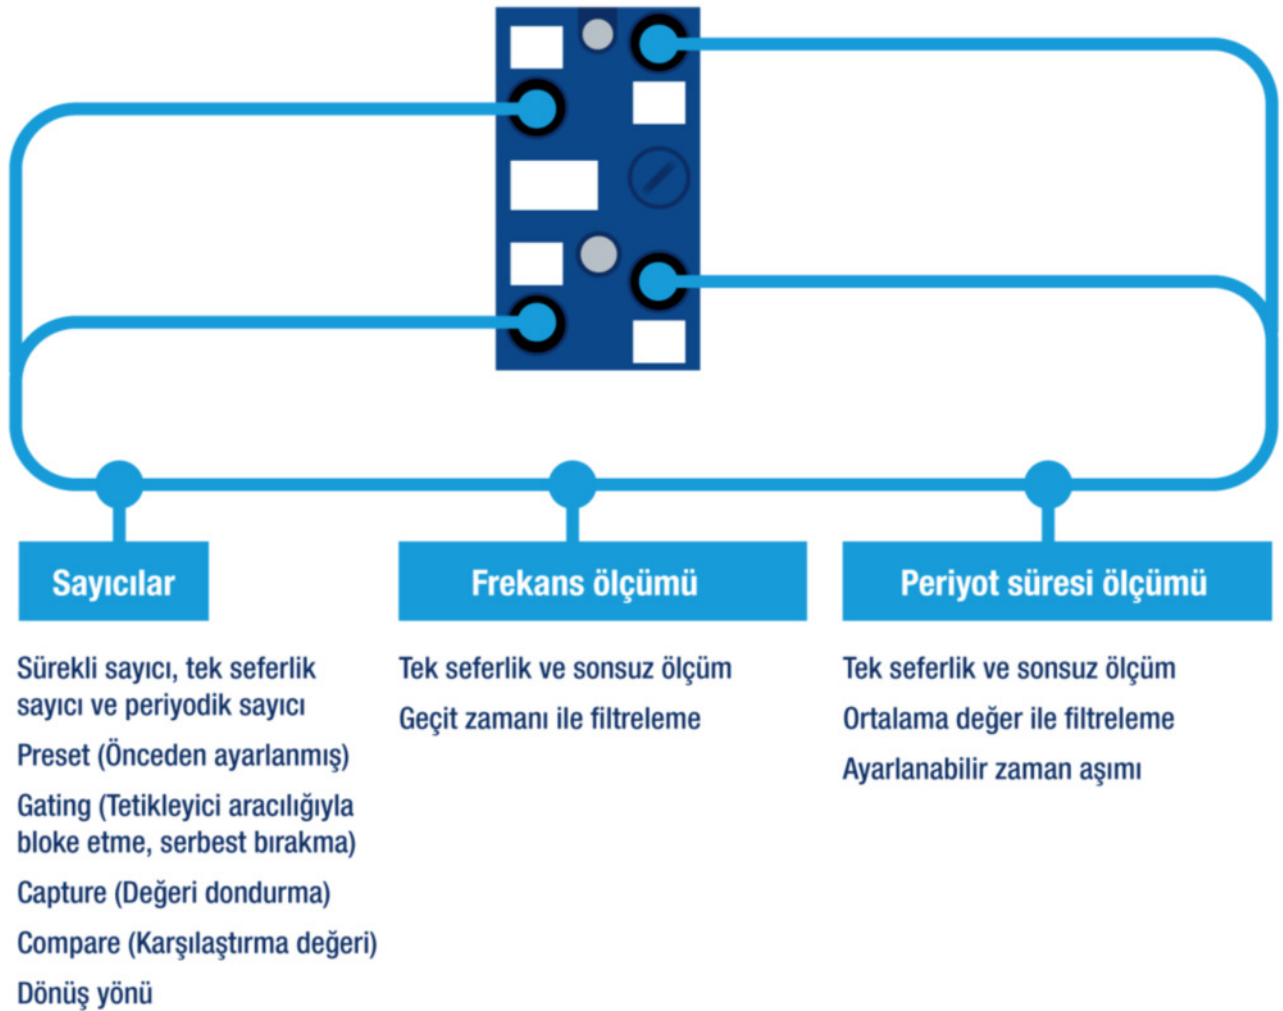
Sayıcılar

Sürekli sayıcı, tek seferlik sayıcı ve periyodik sayıcı

Preset (Önceden ayarlanmış)

Gating (Tetikleyici aracılığıyla bloke etme, serbest bırakma)

Capture (Değeri dondurma)

Compare (Karşılaştırma değeri)

Dönüş yönü

Frekans ölçümü

Tek seferlik ve sonsuz ölçüm

Geçit zamanı ile filtreleme

Periyot süresi ölçümü

Tek seferlik ve sonsuz ölçüm

Ortalama değer ile filtreleme

Ayarlanabilir zaman aşımı